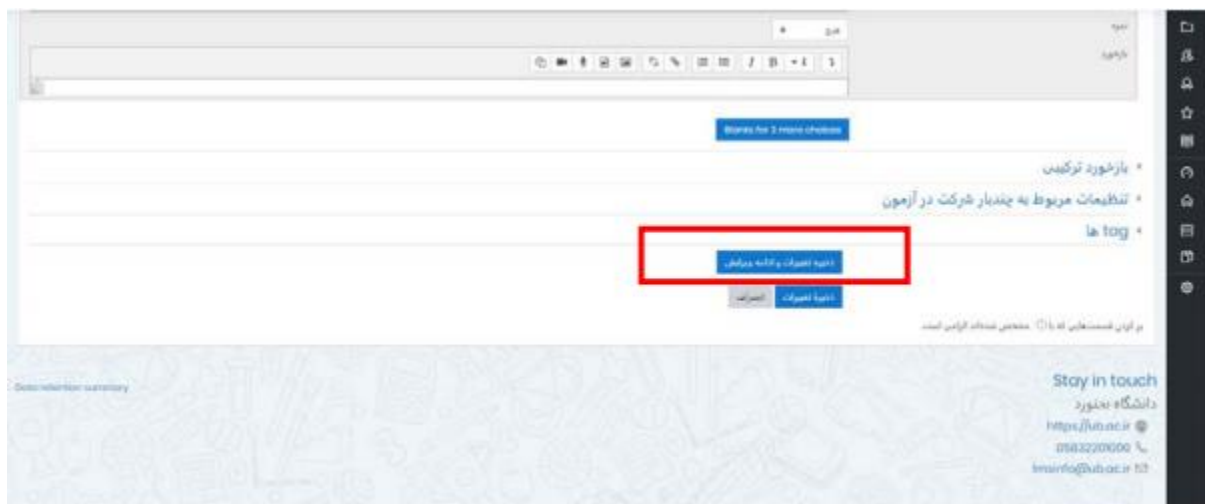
نمره
بازخورد
Blanks for 3 more choices
• بازخورد ترکیبی
• تنظیمات مربوط به چندبار شرکت در آزمون
• tag ها
ذخیره تغییرات و ادامه ویرایش
ذخیره تغییرات
انصراف
پر کردن قسمت‌هایی که با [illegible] مشخص شده‌اند الزامی است.
Data retention summary
Stay in touch
دانشگاه بجنورد
https://ub.ac.ir
05832201000
lmsinfo@ub.ac.ir